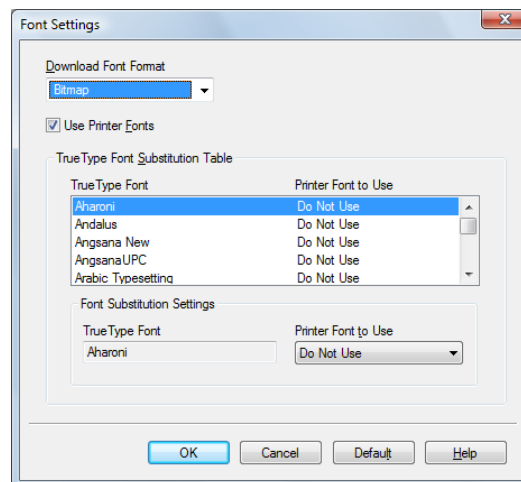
Font Settings

Download Font Format

Bitmap

Use Printer Fonts

TrueType Font Substitution Table

| TrueType Font | Printer Font to Use |
|---|---|
| Aharoni | Do Not Use |
| Andalus | Do Not Use |
| Angsana New | Do Not Use |
| AngsanaUPC | Do Not Use |
| Arabic Typesetting | Do Not Use |

Font Substitution Settings

TrueType Font

Aharoni

Printer Font to Use

Do Not Use

OK

Cancel

Default

Help